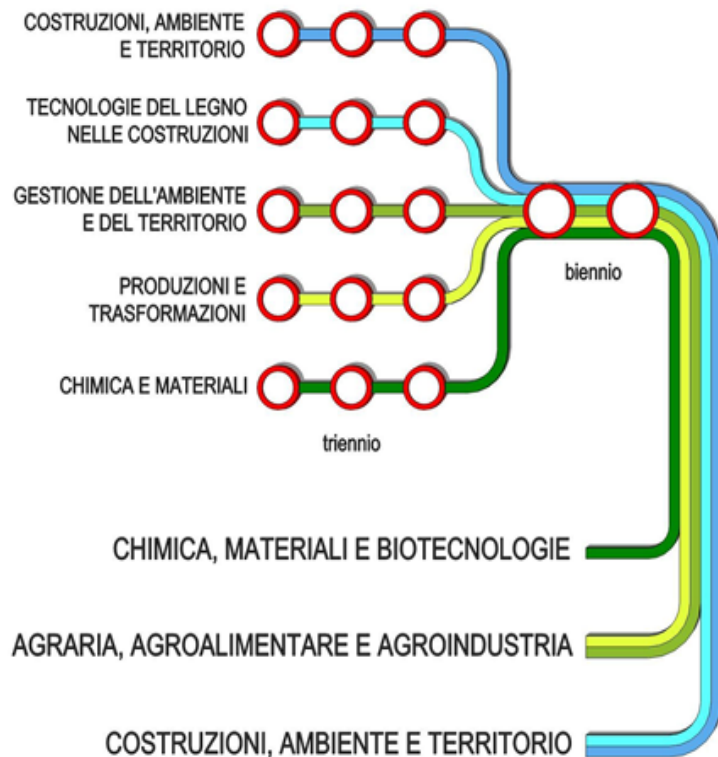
COSTRUZIONI, AMBIENTE E TERRITORIO

TECNOLOGIE DEL LEGNO NELLE COSTRUZIONI

GESTIONE DELL'AMBIENTE E DEL TERRITORIO

PRODUZIONI E TRASFORMAZIONI

CHIMICA E MATERIALI

triennio

biennio

CHIMICA, MATERIALI E BIOTECNOLOGIE

AGRARIA, AGROALIMENTARE E AGROINDUSTRIA

COSTRUZIONI, AMBIENTE E TERRITORIO